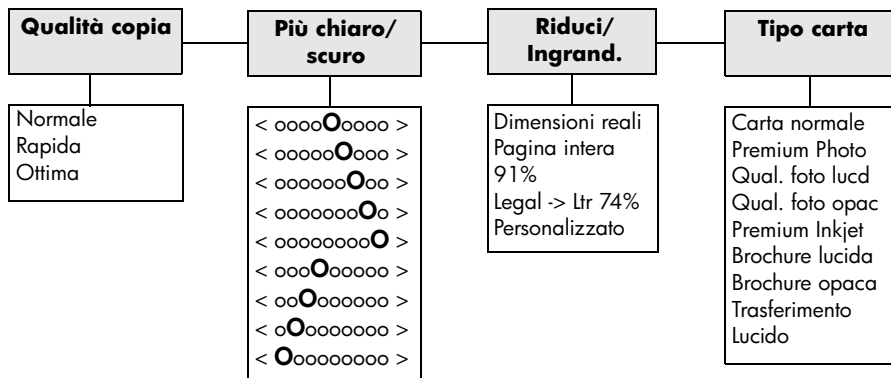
Qualità copia

Normale
Rapida
Ottima

Più chiaro/ scuro

< ooooOoooo >
< oooooOooo >
< ooooooOoo >
< oooooooOo >
< ooooooooO >
< oooOooooo >
< ooOoooooo >
< oOooooooo >
< Oooooooooo >

Riduci/ Ingrand.

Dimensioni reali
Pagina intera
91%
Legal -> Ltr 74%
Personalizzato

Tipo carta

Carta normale
Premium Photo
Qual. foto lucd
Qual. foto opac
Premium Inkjet
Brochure lucida
Brochure opaca
Trasferimento
Lucido